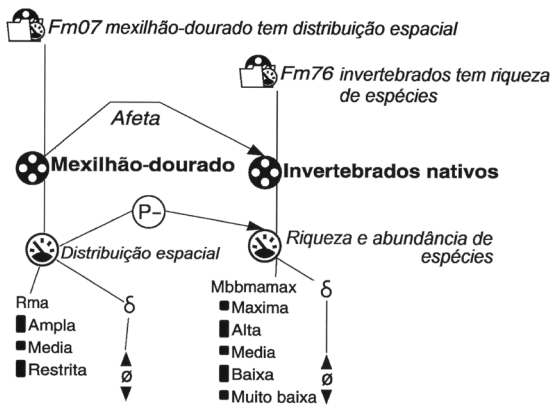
Fm07 mexilhão-dourado tem distribuição espacial

Fm76 invertebrados tem riqueza de espécies

Afeta

Mexilhão-dourado

Invertebrados nativos

P–

Distribuição espacial

Riqueza e abundância de espécies

Rma
Ampla
Media
Restrita

δ
▲
ø
▼

Mbbmamax
Maxima
Alta
Media
Baixa
Muito baixa

δ
▲
ø
▼